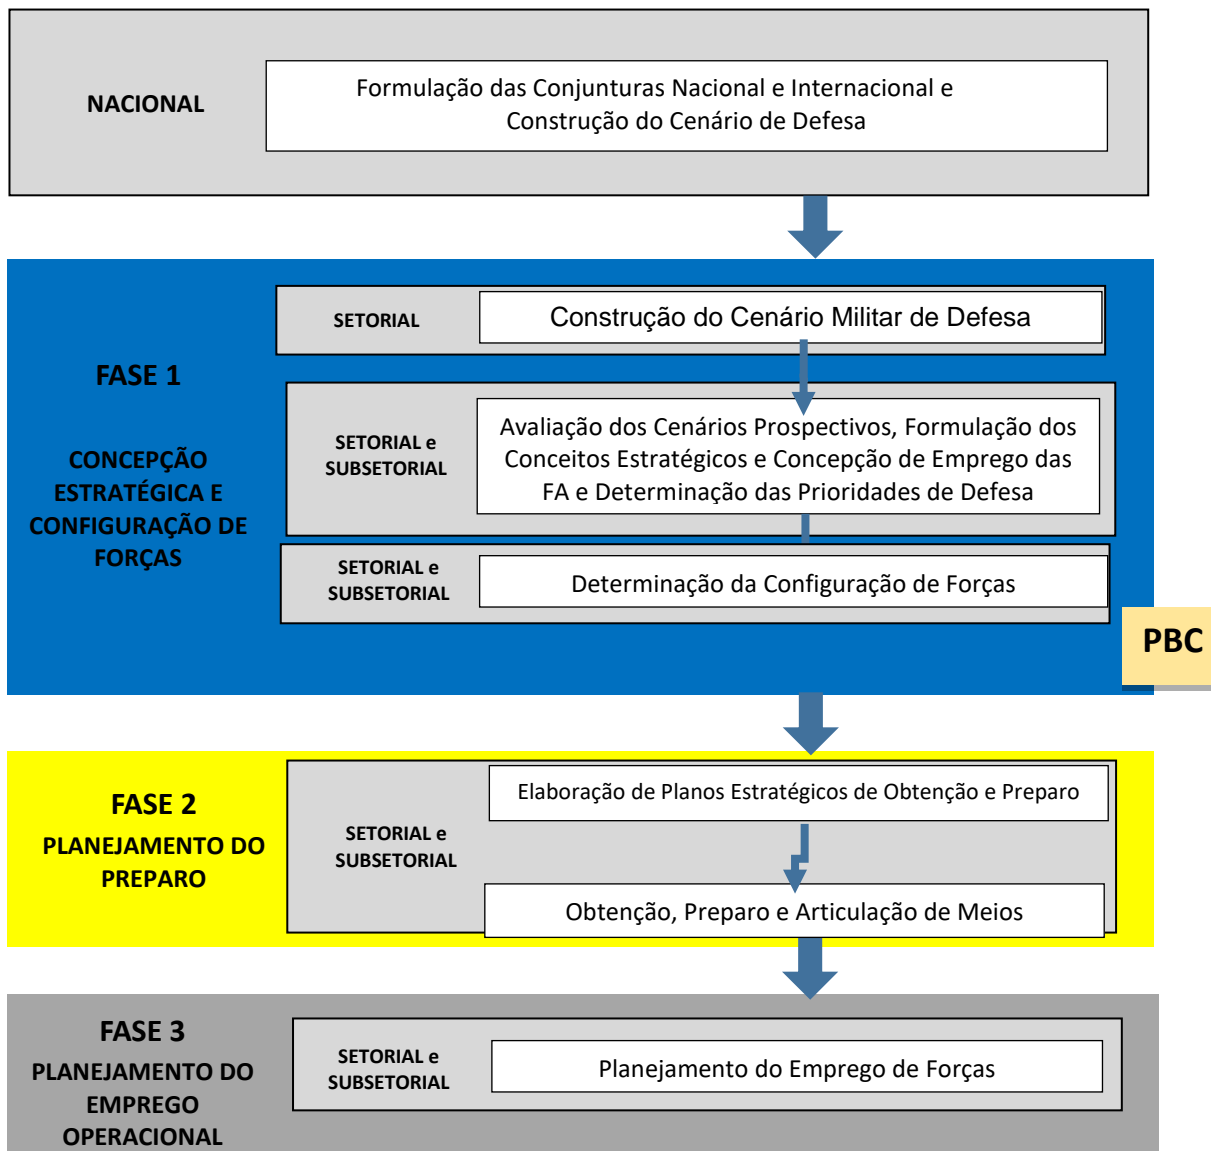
NACIONAL

Formulação das Conjunturas Nacional e Internacional e Construção do Cenário de Defesa

FASE 1

CONCEPÇÃO ESTRATÉGICA E CONFIGURAÇÃO DE FORÇAS

SETORIAL

Construção do Cenário Militar de Defesa

SETORIAL e SUBSETORIAL

Avaliação dos Cenários Prospectivos, Formulação dos Conceitos Estratégicos e Concepção de Emprego das FA e Determinação das Prioridades de Defesa

SETORIAL e SUBSETORIAL

Determinação da Configuração de Forças

PBC

FASE 2

PLANEJAMENTO DO PREPARO

SETORIAL e SUBSETORIAL

Elaboração de Planos Estratégicos de Obtenção e Preparo

Obtenção, Preparo e Articulação de Meios

FASE 3

PLANEJAMENTO DO EMPREGO OPERACIONAL

SETORIAL e SUBSETORIAL

Planejamento do Emprego de Forças